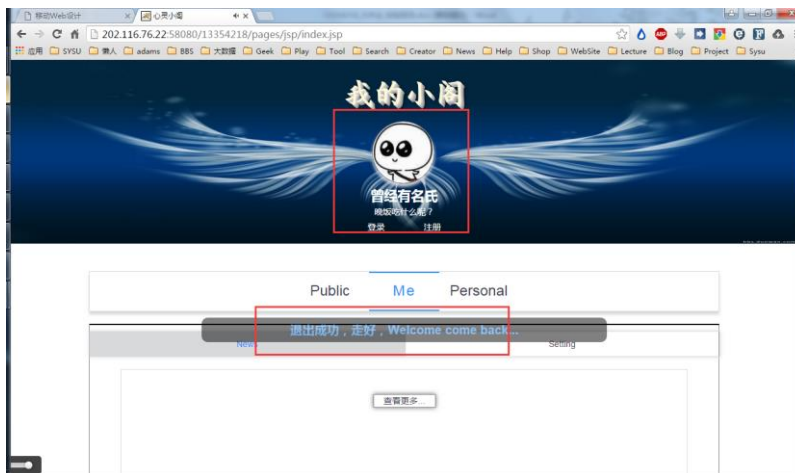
移动Web设计
心灵小阁
202.116.76.22:58080/13354218/pages/jsp/index.jsp
应用 SYSU 微人 adams BBS 大数据 Geek Play Tool Search Creator News Help Shop WebSite Lecture Blog Project Sysu

我的小阁

曾经有名氏
晚饭吃什么呢？
登录 注册

Public Me Personal

退出成功，走好，Welcome come back...
News Setting

查看更多...